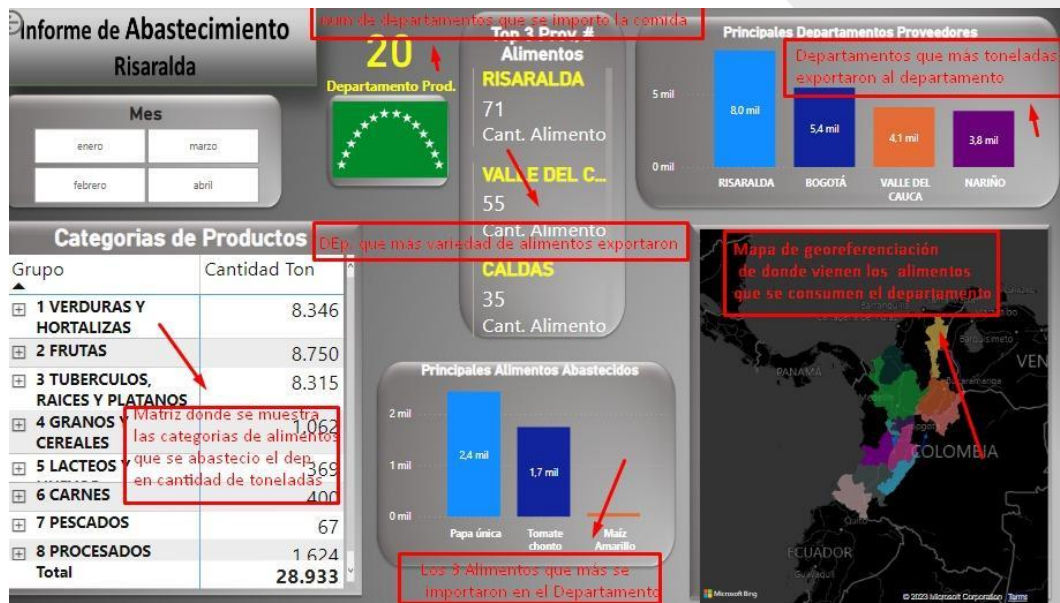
Informe de Abastecimiento
Risaralda

num de departamentos que se importo la comida

20
Departamento Prod.

Mes
enero
marzo
febrero
abril

Top 3 Prov #
Alimentos
RISARALDA
71
Cant. Alimento
VALLE DEL C...
55
Cant. Alimento
CALDAS
35
Cant. Alimento

Principales Departamentos Proveedores
Departamentos que más toneladas exportaron al departamento
5 mil
0 mil
8,0 mil
5,4 mil
4,1 mil
3,8 mil
RISARALDA
BOGOTÁ
VALLE DEL CAUCA
NARIÑO

Categorias de Productos
DEp. que más variedad de alimentos exportaron

| Grupo | Cantidad Ton |
|---|---|
| 1 VERDURAS Y HORTALIZAS | 8.346 |
| 2 FRUTAS | 8.750 |
| 3 TUBERCULOS, RAICES Y PLATANOS | 8.315 |
| 4 GRANOS Y CEREALES | 1.062 |
| 5 LACTEOS Y | 369 |
| 6 CARNES | 400 |
| 7 PESCADOS | 67 |
| 8 PROCESADOS | 1.624 |
| Total | 28.933 |

Matriz donde se muestra las categorias de alimentos que se abastecio el dep. en cantidad de toneladas

Principales Alimentos Abastecidos
2 mil
1 mil
0 mil
2,4 mil
1,7 mil
Papa única
Tomate chonto
Maíz Amarillo

Los 3 Alimentos que más se importaron en el Departamento

Mapa de georeferenciación de donde vienen los alimentos que se consumen el departamento
PANAMÁ
VEN
COLOMBIA
ECUADOR
Microsoft Bing
© 2023 Microsoft Corporation Terms